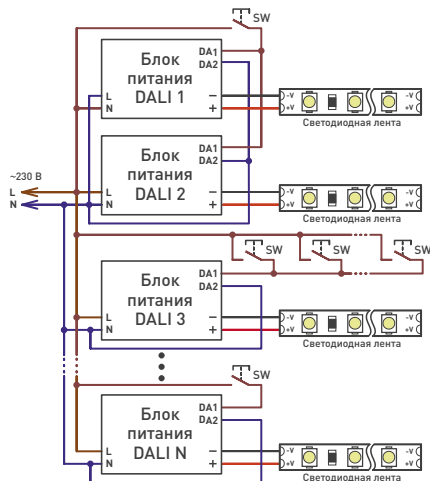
SW

Блок питания DALI 1
DA1
DA2
L
N
–
+
-V
+V
-V
+V
Светодиодная лента

~230 В
L
N

Блок питания DALI 2
DA1
DA2
L
N
–
+
-V
+V
-V
+V
Светодиодная лента

SW
SW
SW

Блок питания DALI 3
DA1
DA2
L
N
–
+
-V
+V
-V
+V
Светодиодная лента

SW

Блок питания DALI N
DA1
DA2
L
N
–
+
-V
+V
-V
+V
Светодиодная лента